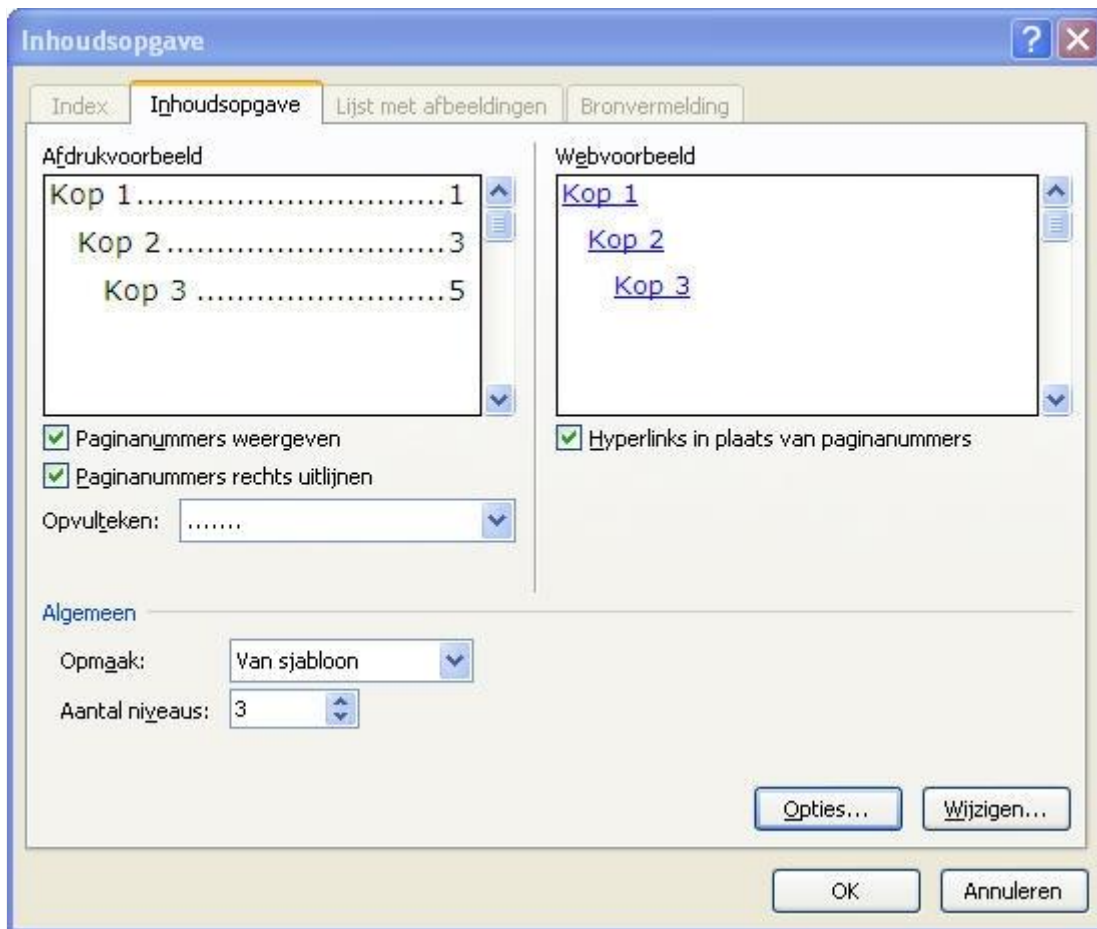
Inhoudsopgave

Index
Inhoudsopgave
Lijst met afbeeldingen
Bronvermelding

Afdrukvoorbeeld

Kop 1..............................1
Kop 2...........................3
Kop 3 .........................5

Paginanummers weergeven
Paginanummers rechts uitlijnen

Opvulteken: .......

Webvoorbeeld

Kop 1
Kop 2
Kop 3

Hyperlinks in plaats van paginanummers

Algemeen

Opmaak: Van sjabloon
Aantal niveaus: 3

Opties...
Wijzigen...

OK
Annuleren